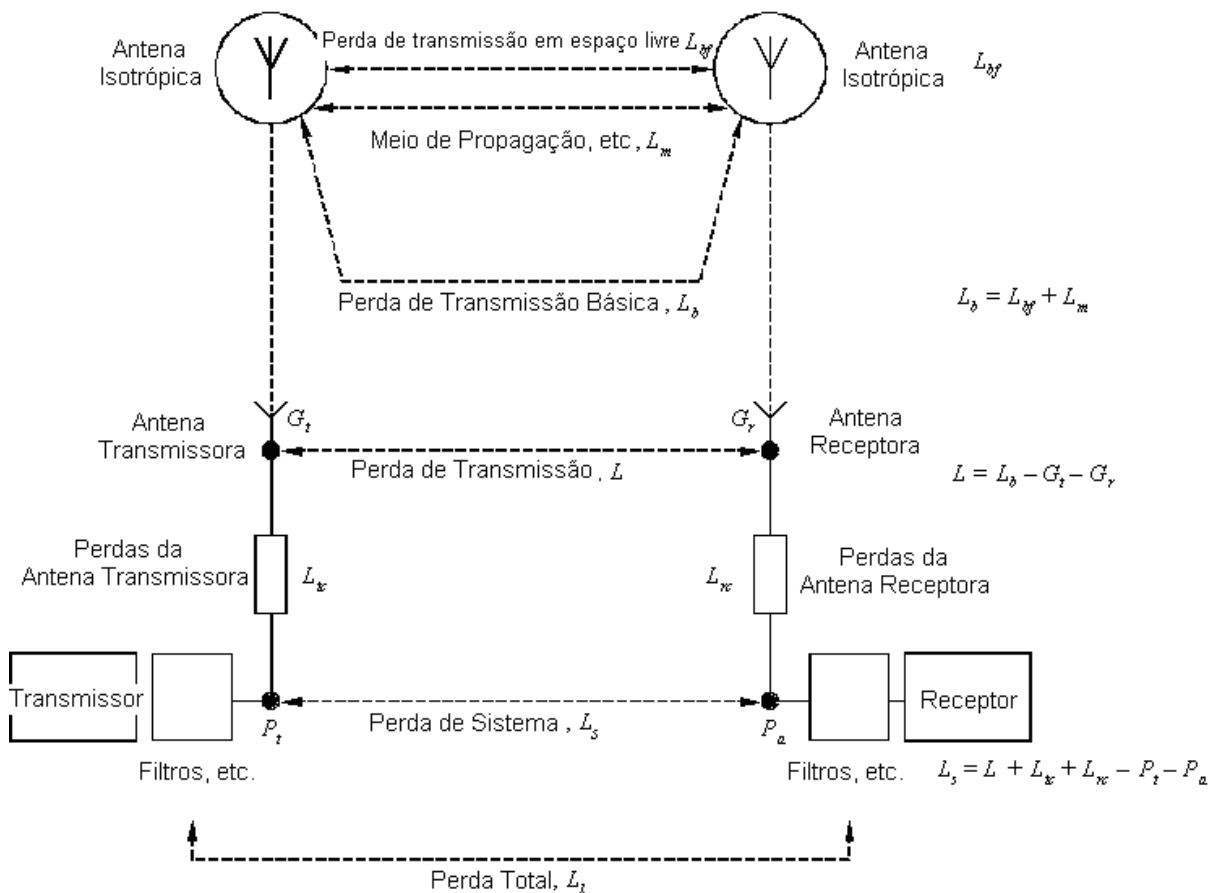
Antena Isotrópica

Perda de transmissão em espaço livre $L_{bf}$

Antena Isotrópica

$L_{bf}$

Meio de Propagação, etc , $L_m$

Perda de Transmissão Básica , $L_b$

$L_b = L_{bf} + L_m$

Antena Transmissora

$G_t$

$G_r$

Antena Receptora

Perda de Transmissão , $L$

$L = L_b - G_t - G_r$

Perdas da Antena Transmissora

$L_{tc}$

$L_{rc}$

Perdas da Antena Receptora

Transmissor

$P_t$

Perda de Sistema , $L_s$

$P_a$

Receptor

Filtros, etc.

Filtros, etc.

$L_s = L + L_{tc} + L_{rc} - P_t - P_a$

Perda Total, $L_t$